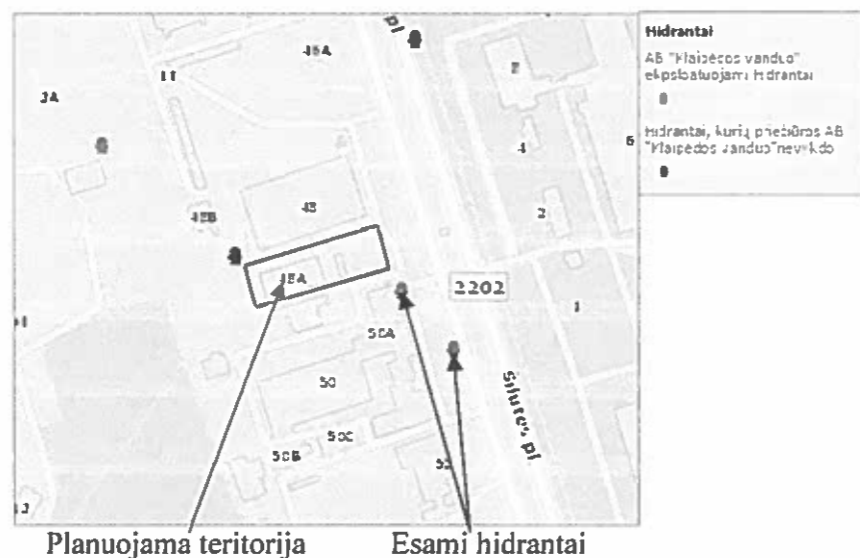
pl
48A
11
3A
48B
48
48A
2202
50A
50
50C
50B
52
Šilutės pl
2
4
2
1
6
41
12

Hidrantai
AB "Klaipėdos vanduo" eksploatuojami hidrantai
Hidrantai, kurių priežiūros AB "Klaipėdos vanduo" nevykdo

Planuojama teritorija
Esami hidrantai